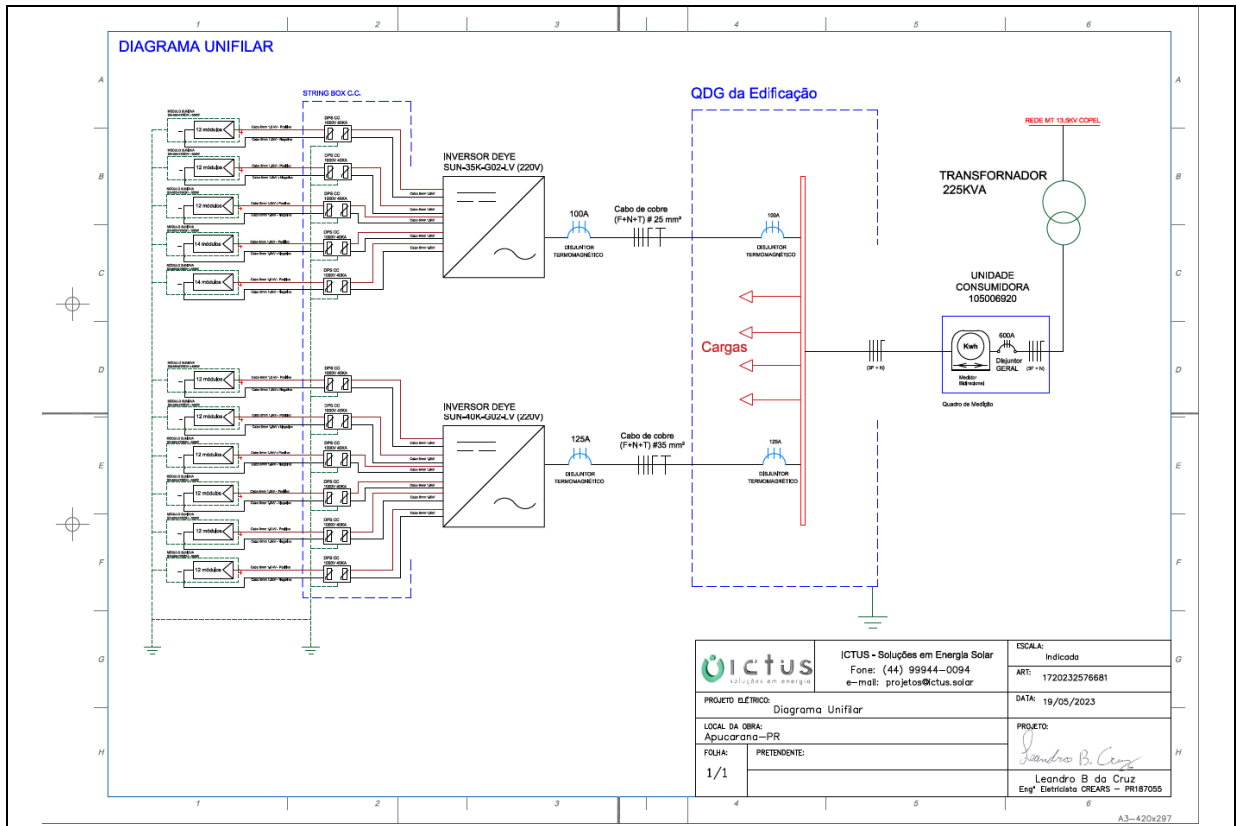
1 2 3 4 5 6

DIAGRAMA UNIFILAR

STRING BOX C.C.

QDG da Edificação

REDE MT 13,8KV COPEL

12 módulos
12 módulos
12 módulos
14 módulos
14 módulos

DPS CC
DPS CC
DPS CC
DPS CC
DPS CC

INVERSOR DEYE
SUN-35K-G02-LV (220V)

100A
DISJUNTOR TERMOMAGNÉTICO

Cabo de cobre
(F+N+T) # 25 mm²

100A
DISJUNTOR TERMOMAGNÉTICO

TRANSFORNADOR
225KVA

UNIDADE
CONSUMIDORA
105006920

Cargas

(3F + N)

Kwh
600A
Disjuntor GERAL
(3F + N)
Medidor Bidirecional
Quadro de Medição

12 módulos
12 módulos
12 módulos
12 módulos
12 módulos
12 módulos

DPS CC
DPS CC
DPS CC
DPS CC
DPS CC
DPS CC

INVERSOR DEYE
SUN-40K-G02-LV (220V)

125A
DISJUNTOR TERMOMAGNÉTICO

Cabo de cobre
(F+N+T) #35 mm²

125A
DISJUNTOR TERMOMAGNÉTICO

A B C D E F G H

ictus
soluções em energia

ICTUS - Soluções em Energia Solar
Fone: (44) 99944-0094
e-mail: projetos@ictus.solar

ESCALA:
Indicada
ART:
1720232576681

PROJETO ELÉTRICO:
Diagrama Unifilar

DATA: 19/05/2023

LOCAL DA OBRA:
Apucarana-PR

PROJETO:

FOLHA:
1/1

PRETENDENTE:

Leandro B. Cruz

Leandro B da Cruz
Engº Eletricista CREARS - PR187055

A3-420x297